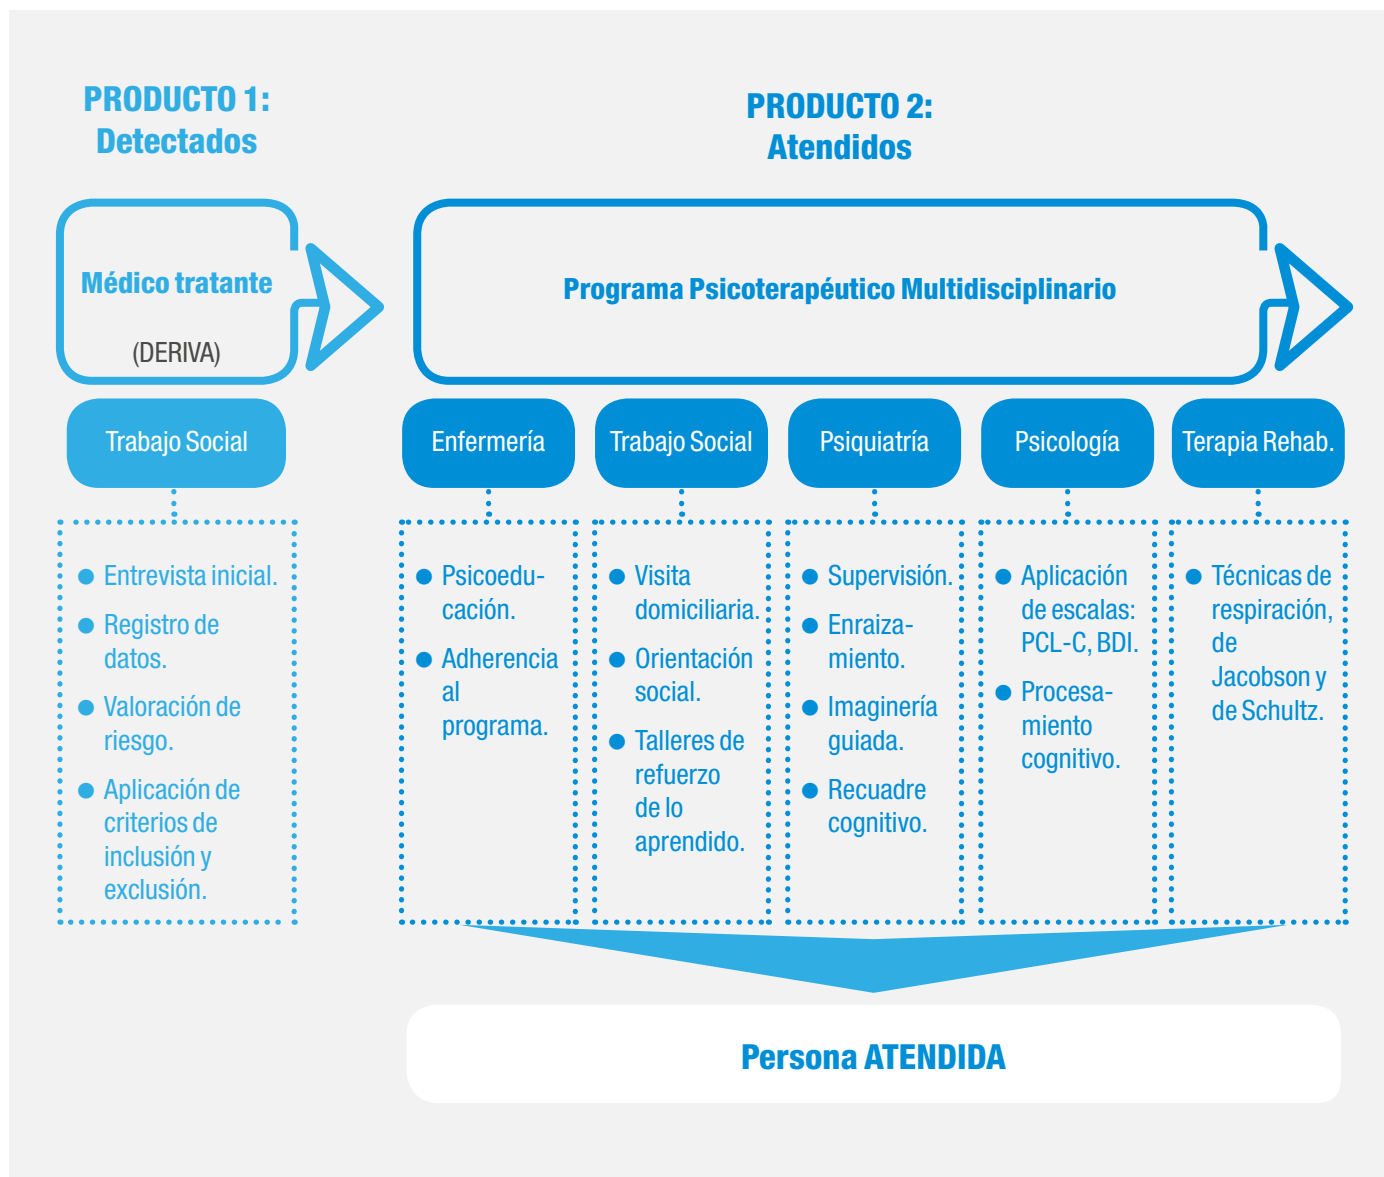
PRODUCTO 1:
Detectados

PRODUCTO 2:
Atendidos

Médico tratante

(DERIVA)

Programa Psicoterapéutico Multidisciplinario

Trabajo Social

Enfermería

Trabajo Social

Psiquiatría

Psicología

Terapia Rehab.

- Entrevista inicial.
- Registro de datos.
- Valoración de riesgo.
- Aplicación de criterios de inclusión y exclusión.

- Psicoeducación.
- Adherencia al programa.

- Visita domiciliaria.
- Orientación social.
- Talleres de refuerzo de lo aprendido.

- Supervisión.
- Enraizamiento.
- Imaginería guiada.
- Recuadre cognitivo.

- Aplicación de escalas: PCL-C, BDI.
- Procesamiento cognitivo.

- Técnicas de respiración, de Jacobson y de Schultz.

Persona ATENDIDA